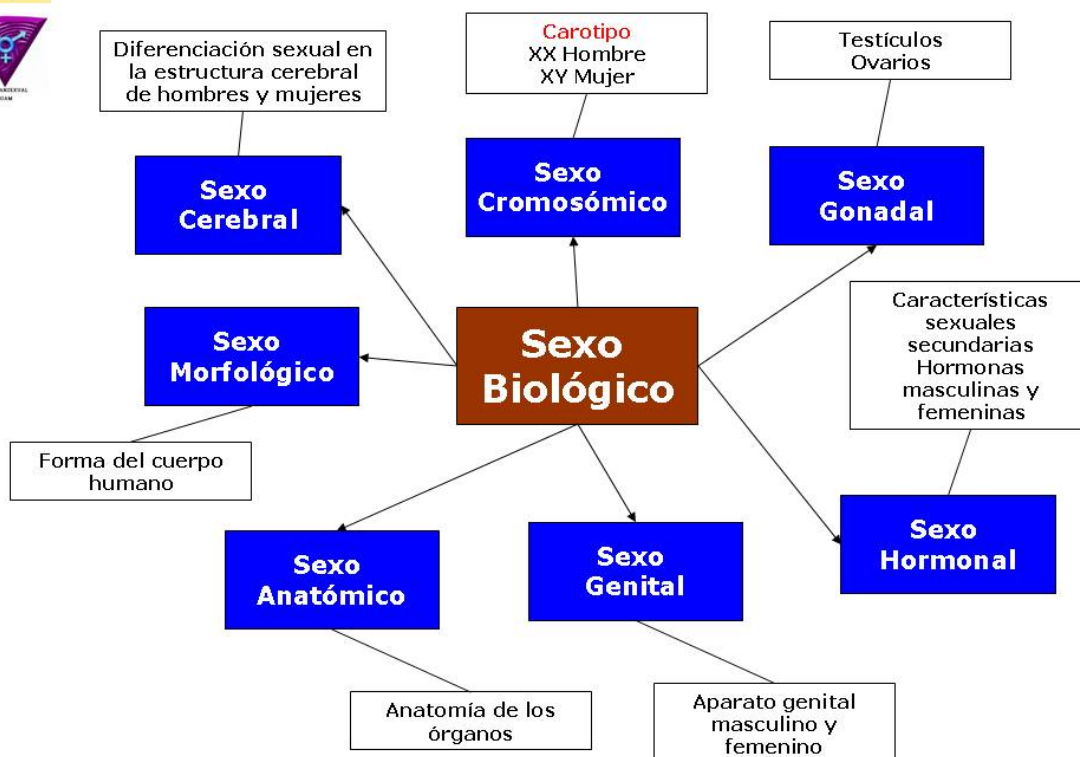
Diferenciación sexual en la estructura cerebral de hombres y mujeres

Sexo Cerebral

Carotipo
XX Hombre
XY Mujer

Sexo Cromosómico

Testículos
Ovarios

Sexo Gonadal

Sexo Morfológico

Sexo Biológico

Características sexuales secundarias
Hormonas masculinas y femeninas

Forma del cuerpo humano

Sexo Hormonal

Sexo Anatómico

Sexo Genital

Anatomía de los órganos

Aparato genital masculino y femenino